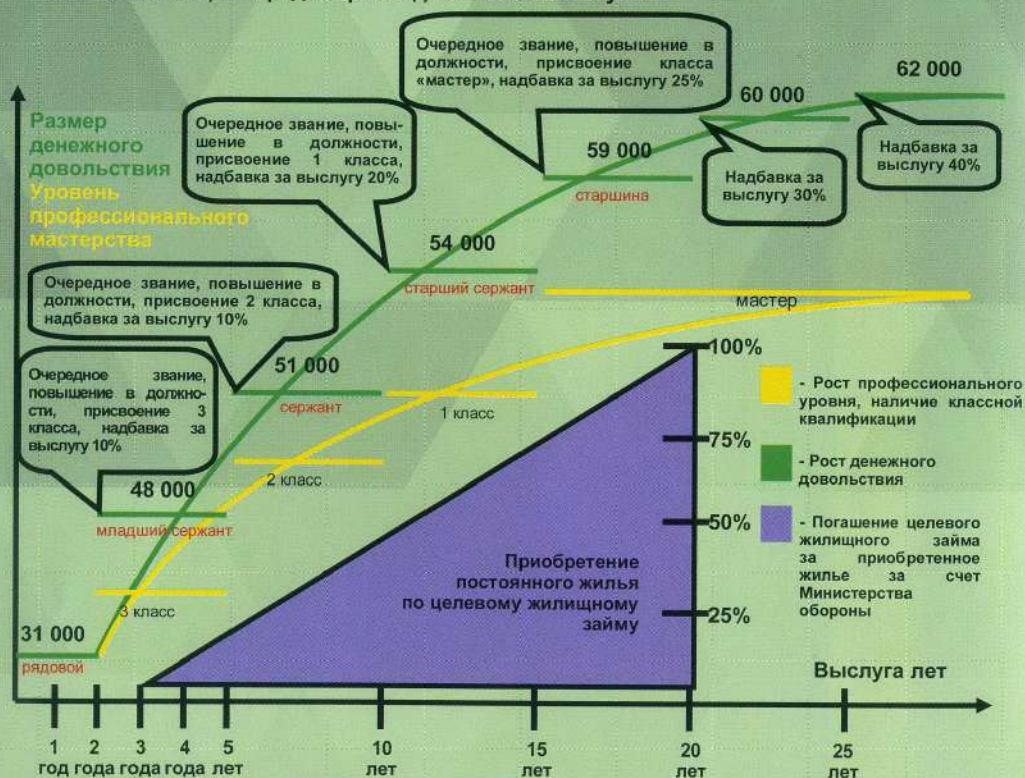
Размер денежного довольствия
Уровень профессионального мастерства

Очередное звание, повышение в должности, присвоение класса «мастер», надбавка за выслугу 25%

62 000

60 000

Очередное звание, повышение в должности, присвоение 1 класса, надбавка за выслугу 20%

59 000

старшина

Надбавка за выслугу 30%

Надбавка за выслугу 40%

54 000

старший сержант

Очередное звание, повышение в должности, присвоение 2 класса, надбавка за выслугу 10%

мастер

51 000

сержант

1 класс

Очередное звание, повышение в должности, присвоение 3 класса, надбавка за выслугу 10%

100%

- Рост профессионального уровня, наличие классной квалификации

75%

2 класс

- Рост денежного довольствия

48 000

младший сержант

50%

- Погашение целевого жилищного займа за приобретенное жилье за счет Министерства обороны

Приобретение постоянного жилья по целевому жилищному займу

3 класс

25%

31 000

рядовой

Выслуга лет

1 год
2 года
3 года
4 года
5 лет
10 лет
15 лет
20 лет
25 лет